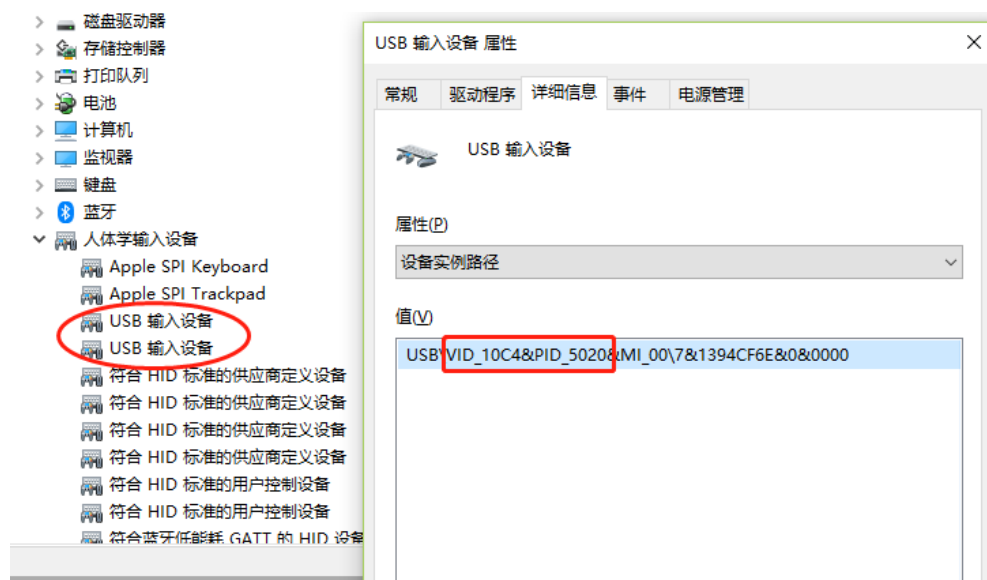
磁盘驱动器
存储控制器
打印队列
电池
计算机
监视器
键盘
蓝牙
人体学输入设备
Apple SPI Keyboard
Apple SPI Trackpad
USB 输入设备
USB 输入设备
符合 HID 标准的供应商定义设备
符合 HID 标准的供应商定义设备
符合 HID 标准的供应商定义设备
符合 HID 标准的供应商定义设备
符合 HID 标准的用户控制设备
符合 HID 标准的用户控制设备
符合蓝牙低能耗 GATT 的 HID 设备

USB 输入设备 属性
×
常规
驱动程序
详细信息
事件
电源管理
USB 输入设备
属性(P)
设备实例路径
值(V)
USB\VID_10C4&PID_5020&MI_00\7&1394CF6E&0&0000